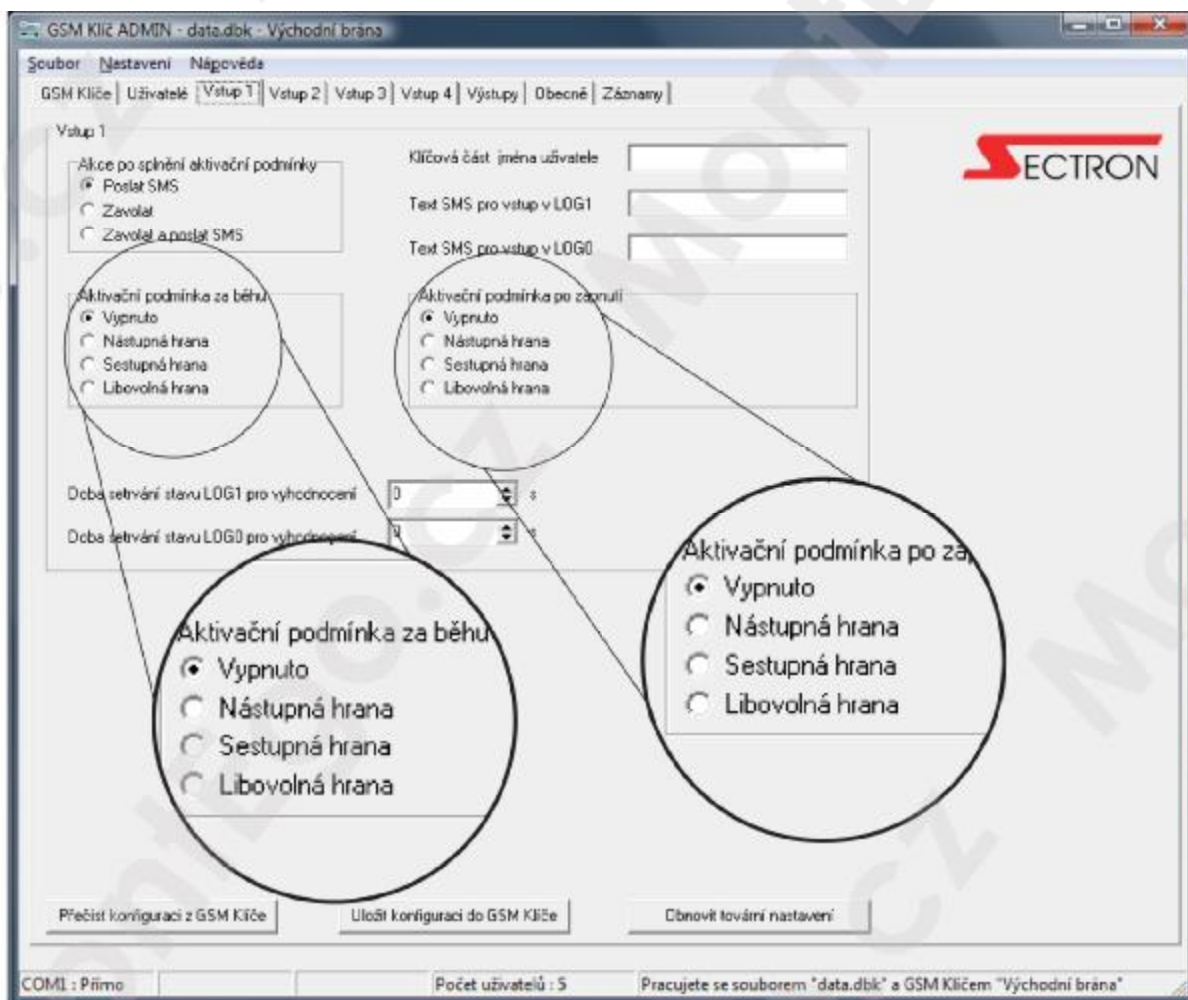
GSM Klíč ADMIN - data.dbk - Východní brána

Soubor Nastavení Nápověda

GSM Klíče | Uživatelé | Vstup 1 | Vstup 2 | Vstup 3 | Vstup 4 | Výstupy | Obecné | Záznamy

Vstup 1

Akce po splnění aktivační podmínky
Poslat SMS
Zavolat
Zavolat a poslat SMS

Klíčová část jména uživatele

Text SMS pro vstup v LOG1

Text SMS pro vstup v LOG0

SECTRON

Aktivační podmínka za běhu
Vypnuto
Nástupná hrana
Sestupná hrana
Libovolná hrana

Aktivační podmínka po zapnutí
Vypnuto
Nástupná hrana
Sestupná hrana
Libovolná hrana

Doba setrvání stavu LOG1 pro vyhodnocení 0 s

Doba setrvání stavu LOG0 pro vyhodnocení 0 s

Aktivační podmínka po za
Vypnuto
Nástupná hrana
Sestupná hrana
Libovolná hrana

Aktivační podmínka za běhu
Vypnuto
Nástupná hrana
Sestupná hrana
Libovolná hrana

Přečíst konfiguraci z GSM Klíče | Uložit konfiguraci do GSM Klíče | Obnovit tovární nastavení

COM1 : Přímo | Počet uživatelů : 5 | Pracujete se souborem "data.dbk" a GSM Klíčem "Východní brána"